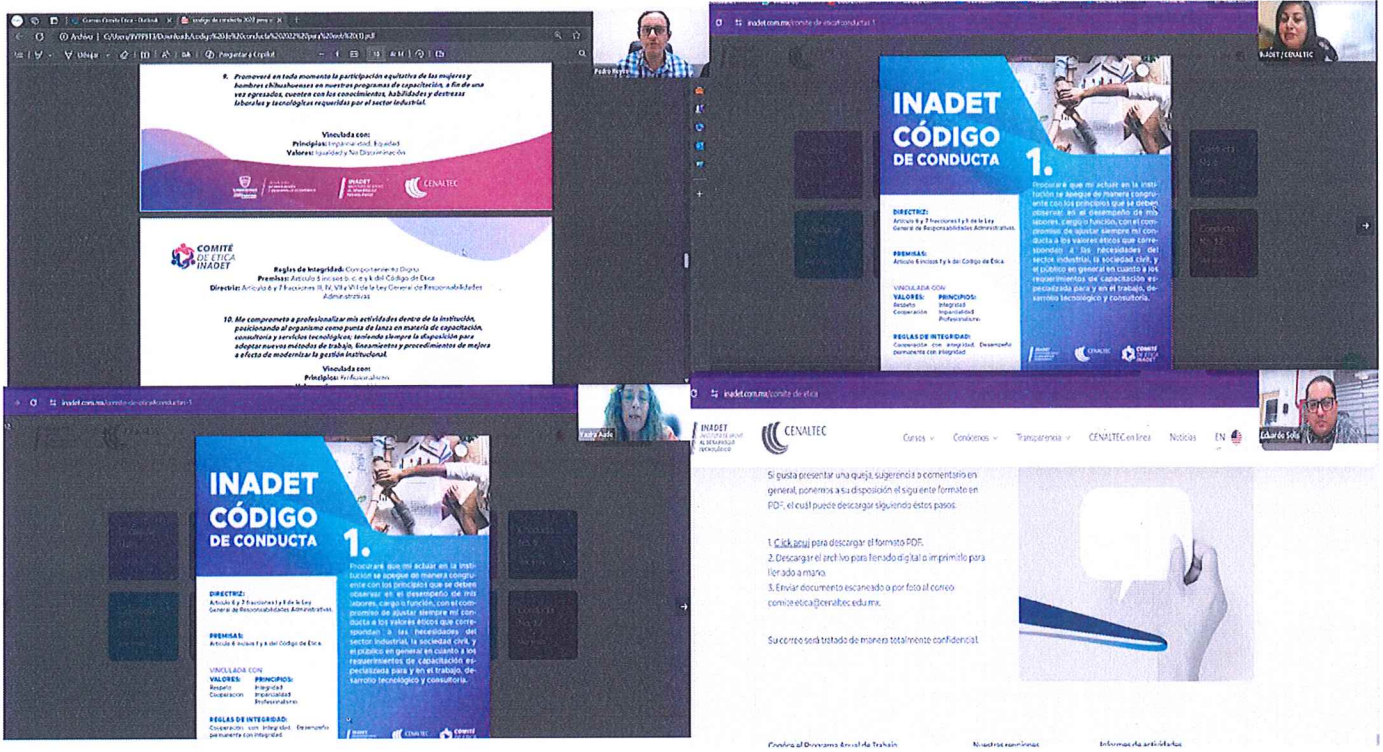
Correo: Comité Ética - Outlook | código de conducta 2022 para.pdf

Archivo | C:/Users/INVPRT3/Downloads/codigo%20de%20conducta%202022%20para%20web%20(1).pdf

Dibujar | Preguntar a Copilot

Pedro Reyes

9. Promoveré en todo momento la participación equitativa de las mujeres y hombres chihuahuenses en nuestros programas de capacitación, a fin de una vez egresados, cuenten con los conocimientos, habilidades y destrezas laborales y tecnológicas requeridas por el sector industrial.

Vinculada con:
Principios: Imparcialidad, Equidad
Valores: Igualdad y No Discriminación

INADET CENALTEC

COMITÉ DE ÉTICA INADET

Reglas de Integridad: Comportamiento Digno
Premisas: Artículo 6 incisos b, c, e, y k del Código de Ética
Directriz: Artículo 6 y 7 fracciones III, IV, VII y VIII de la Ley General de Responsabilidades Administrativas

10. Me comprometo a profesionalizar mis actividades dentro de la institución, posicionando al organismo como punta de lanza en materia de capacitación, consultoría y servicios tecnológicos; teniendo siempre la disposición para adoptar nuevos métodos de trabajo, lineamientos y procedimientos de mejora a efecto de modernizar la gestión institucional.

Vinculada con:
Principios: Profesionalismo

inadet.com.mx/comite-de-etica/conducta-1

INADET / CENALTEC

INADET CÓDIGO DE CONDUCTA

1.

Procuraré que mi actuar en la institución se apegue de manera congruente con los principios que se deben observar en el desempeño de mis labores, cargo o función, con el compromiso de ajustar siempre mi conducta a los valores éticos que correspondan a las necesidades del sector industrial, la sociedad civil, y el público en general en cuanto a los requerimientos de capacitación especializada para y en el trabajo, desarrollo tecnológico y consultoría.

DIRECTRIZ:
Artículo 6 y 7 fracciones I y II de la Ley General de Responsabilidades Administrativas.

PREMISAS:
Artículo 6 incisos f y k del Código de Ética.

VINCULADA CON:
VALORES: Respeto, Cooperación
PRINCIPIOS: Integridad, Imparcialidad, Profesionalismo

REGLAS DE INTEGRIDAD:
Cooperación con Integridad. Desempeño permanente con Integridad.

CENALTEC COMITÉ DE ÉTICA INADET

inadet.com.mx/comite-de-etica/conducta-1

Yadira Ayala

INADET CÓDIGO DE CONDUCTA

1.

Procuraré que mi actuar en la institución se apegue de manera congruente con los principios que se deben observar en el desempeño de mis labores, cargo o función, con el compromiso de ajustar siempre mi conducta a los valores éticos que correspondan a las necesidades del sector industrial, la sociedad civil, y el público en general en cuanto a los requerimientos de capacitación especializada para y en el trabajo, desarrollo tecnológico y consultoría.

DIRECTRIZ:
Artículo 6 y 7 fracciones I y II de la Ley General de Responsabilidades Administrativas.

PREMISAS:
Artículo 6 incisos f y k del Código de Ética.

VINCULADA CON:
VALORES: Respeto, Cooperación
PRINCIPIOS: Integridad, Imparcialidad, Profesionalismo

REGLAS DE INTEGRIDAD:
Cooperación con Integridad. Desempeño permanente con Integridad.

inadet.com.mx/comite-de-etica

INADET CENALTEC

Cursos | Conócenos | Transparencia | CENALTEC en línea | Noticias | EN

Eduardo Solís

Si gusta presentar una queja, sugerencia o comentario en general, ponemos a su disposición el siguiente formato en PDF, el cual puede descargar siguiendo estos pasos.

1. Click aquí para descargar el formato PDF.
2. Descargar el archivo para llenado digital o imprimirlo para llenado a mano.
3. Enviar documento escaneado o por foto al correo: comite.etica@cenaltec.edu.mx.

Su correo será tratado de manera totalmente confidencial.

Conoce el Programa Anual de Trabajo | Nuestros convenios | Informe de actividades